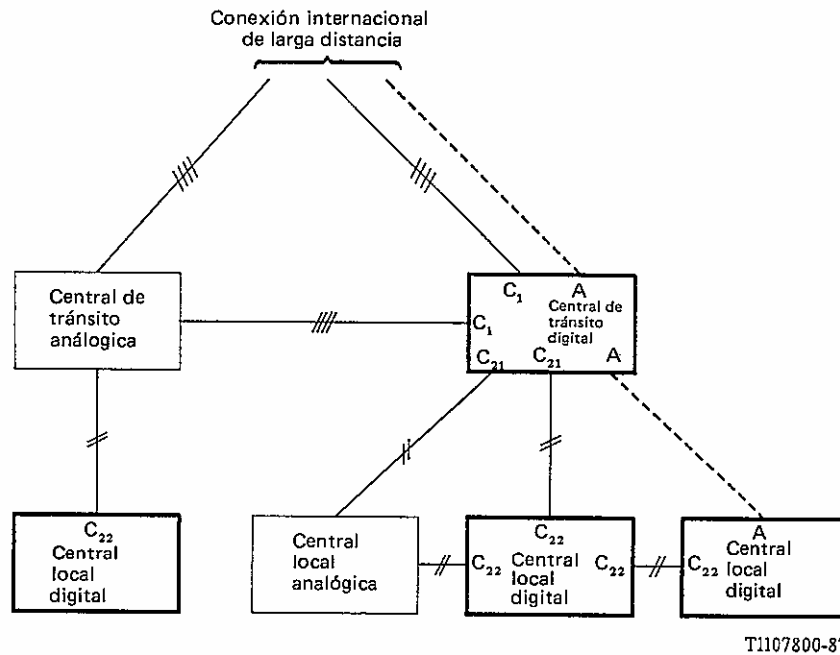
Conexión internacional de larga distancia

Central de tránsito análogica

$C_1$
A
Central de tránsito digital
$C_1$
$C_{21}$
$C_{21}$
A

$C_{22}$
Central local digital

Central local analógica

$C_{22}$
$C_{22}$
Central local digital
$C_{22}$

A
$C_{22}$
Central local digital

T1107800-8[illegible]